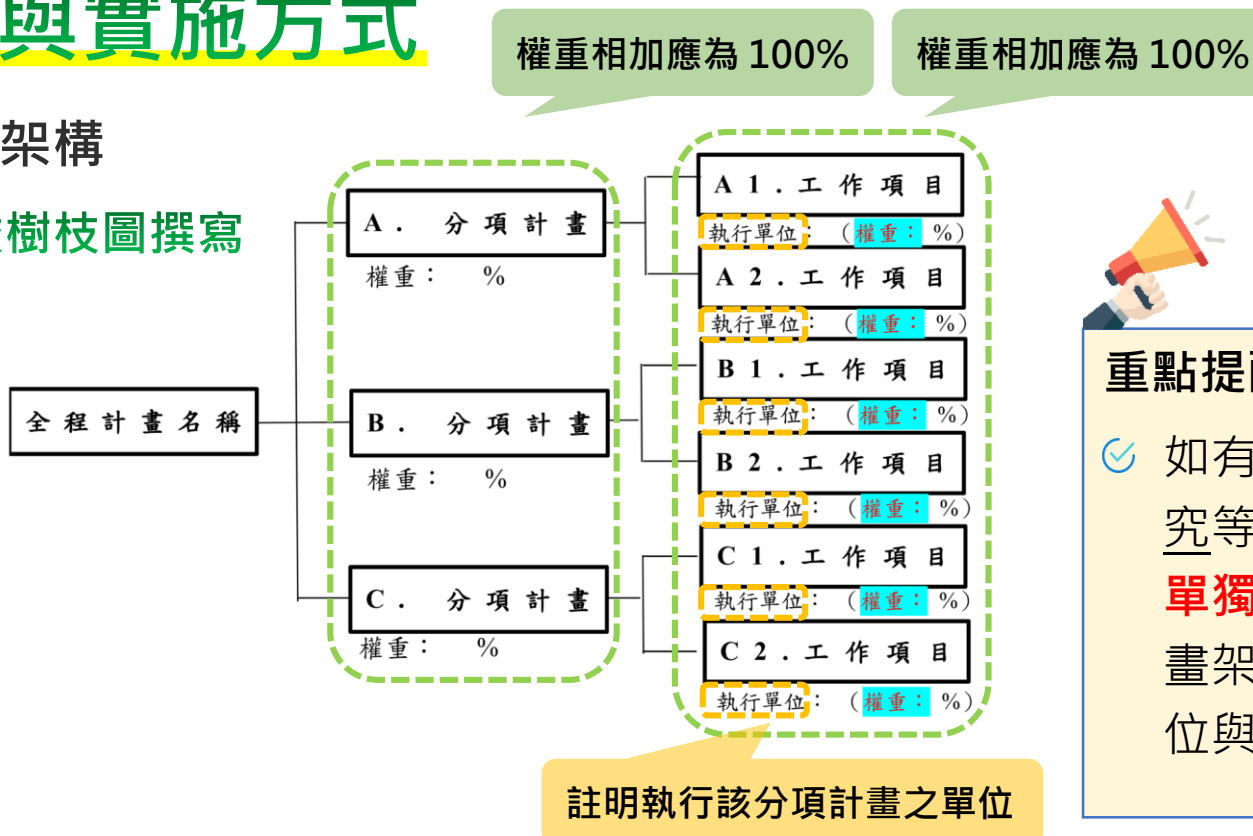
與實施方式

權重相加應為 100%

權重相加應為 100%

架構

樹枝圖撰寫

全程計畫名稱

A. 分項計畫

權重： %

B. 分項計畫

權重： %

C. 分項計畫

權重： %

A 1. 工作項目

執行單位： （權重： %）

A 2. 工作項目

執行單位： （權重： %）

B 1. 工作項目

執行單位： （權重： %）

B 2. 工作項目

執行單位： （權重： %）

C 1. 工作項目

執行單位： （權重： %）

C 2. 工作項目

執行單位： （權重： %）

註明執行該分項計畫之單位

重點提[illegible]

如有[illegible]
究等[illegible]
單獨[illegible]
畫架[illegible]
位與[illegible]